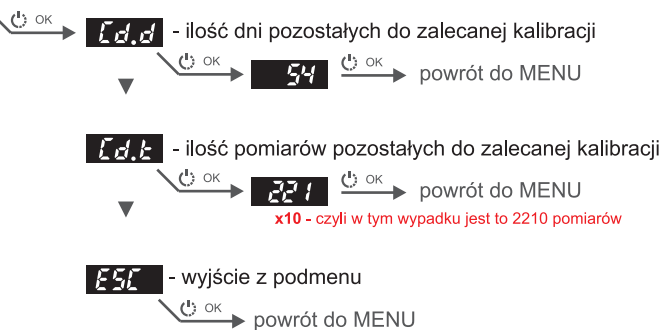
OK Cd.d - ilość dni pozostałych do zalecanej kalibracji

OK 54 OK powrót do MENU

Cd.t - ilość pomiarów pozostałych do zalecanej kalibracji

OK 221 OK powrót do MENU

x10 - czyli w tym wypadku jest to 2210 pomiarów

ESC - wyjście z podmenu

OK powrót do MENU